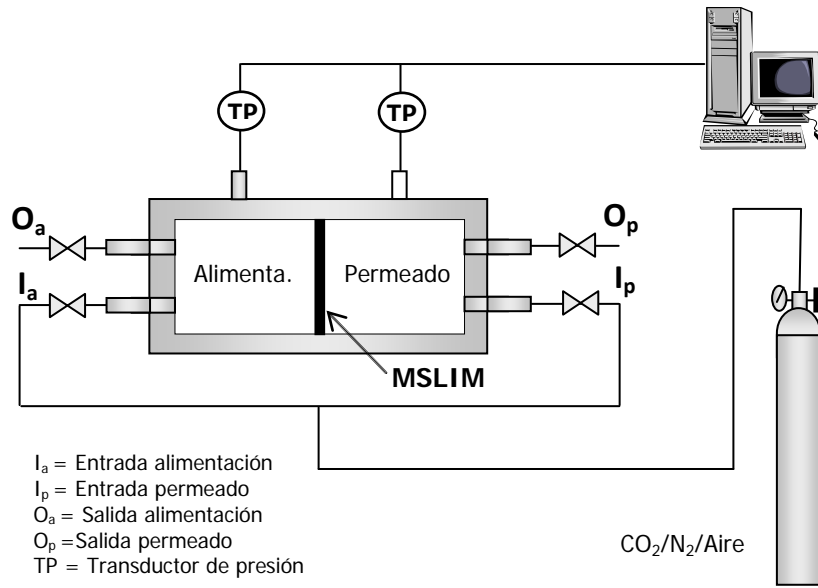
TP

TP

$O_a$

$O_p$

$I_a$

Alimenta.

Permeado

$I_p$

MSLIM

$I_a$ = Entrada alimentación
$I_p$ = Entrada permeado
$O_a$ = Salida alimentación
$O_p$ =Salida permeado
TP = Transductor de presión

$CO_2$/$N_2$/Aire